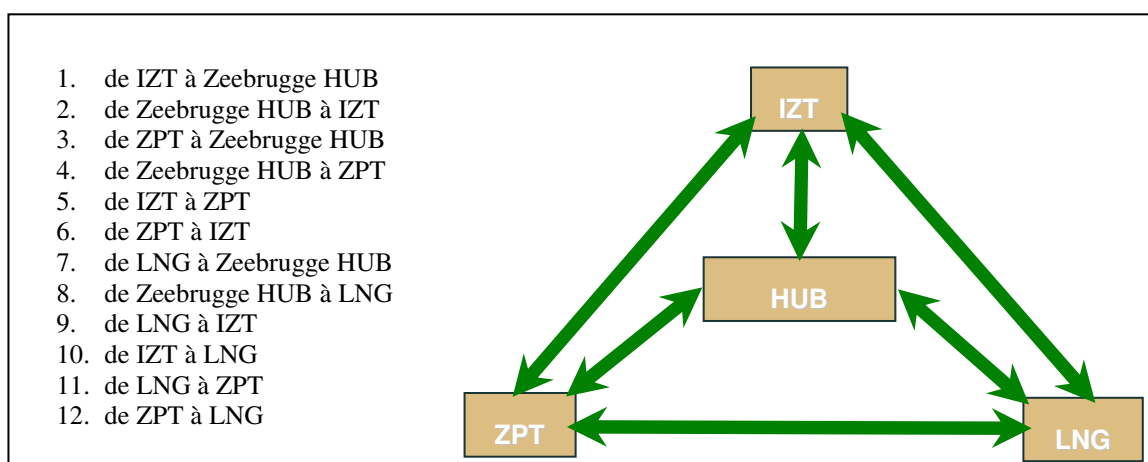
1. de IZT à Zeebrugge HUB
2. de Zeebrugge HUB à IZT
3. de ZPT à Zeebrugge HUB
4. de Zeebrugge HUB à ZPT
5. de IZT à ZPT
6. de ZPT à IZT
7. de LNG à Zeebrugge HUB
8. de Zeebrugge HUB à LNG
9. de LNG à IZT
10. de IZT à LNG
11. de LNG à ZPT
12. de ZPT à LNG

IZT

HUB

ZPT

LNG